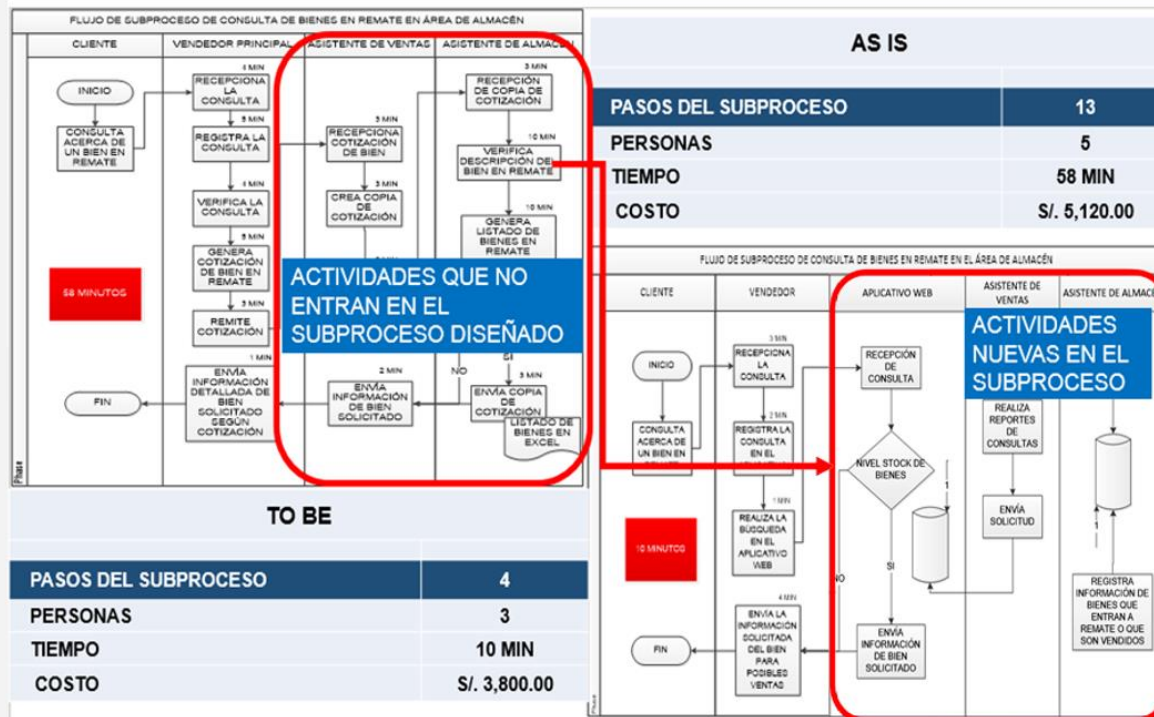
FLUJO DE SUBPROCESO DE CONSULTA DE BIENES EN REMATE EN ÁREA DE ALMACÉN

| CLIENTE | VENDEDOR PRINCIPAL | ASISTENTE DE VENTAS | ASISTENTE DE ALMACÉN |
|---|---|---|---|

INICIO

CONSULTA ACERCA DE UN BIEN EN REMATE

4 MIN
RECEPCIONA LA CONSULTA

5 MIN
REGISTRA LA CONSULTA

1 MIN
VERIFICA LA CONSULTA

5 MIN
GENERA COTIZACIÓN DE BIEN EN REMATE

3 MIN
REMITE COTIZACIÓN

1 MIN
ENVÍA INFORMACIÓN DETALLADA DE BIEN SOLICITADO SEGÚN COTIZACIÓN

FIN

58 MINUTOS

3 MIN
RECEPCIONA COTIZACIÓN DE BIEN

3 MIN
CREA COPIA DE COTIZACIÓN

2 MIN
ENVÍA INFORMACIÓN DE BIEN SOLICITADO

3 MIN
RECEPCIÓN DE COPIA DE COTIZACIÓN

10 MIN
VERIFICA DESCRIPCIÓN DE BIEN EN REMATE

10 MIN
GENERA LISTADO DE BIENES EN REMATE

NO

SI

3 MIN
ENVÍA COPIA DE COTIZACIÓN

LISTADO DE BIENES EN EXCEL

Phase

ACTIVIDADES QUE NO ENTRAN EN EL SUBPROCESO DISEÑADO

AS IS

| PASOS DEL SUBPROCESO | 13 |
|---|---|
| PERSONAS | 5 |
| TIEMPO | 58 MIN |
| COSTO | S/. 5,120.00 |

TO BE

| PASOS DEL SUBPROCESO | 4 |
|---|---|
| PERSONAS | 3 |
| TIEMPO | 10 MIN |
| COSTO | S/. 3,800.00 |

FLUJO DE SUBPROCESO DE CONSULTA DE BIENES EN REMATE EN EL ÁREA DE ALMACÉN

| CLIENTE | VENDEDOR | APLICATIVO WEB | ASISTENTE DE VENTAS | ASISTENTE DE ALMACÉ |
|---|---|---|---|---|

INICIO

CONSULTA ACERCA DE UN BIEN EN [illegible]

10 MINUTOS

FIN

3 MIN
RECEPCIONA LA CONSULTA

2 MIN
REGISTRA LA CONSULTA EN EL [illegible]

1 MIN
REALIZA LA BÚSQUEDA EN EL APLICATIVO WEB

4 MIN
ENVÍA LA INFORMACIÓN SOLICITADA DEL BIEN PARA POSIBLES VENTAS

RECEPCIÓN DE CONSULTA

NIVEL STOCK DE BIENES

NO

SI

ENVÍA INFORMACIÓN DE BIEN SOLICITADO

REALIZA REPORTES DE CONSULTAS

ENVÍA SOLICITUD

REGISTRA INFORMACIÓN DE BIENES QUE ENTRAN A REMATE O QUE SON VENDIDOS

ACTIVIDADES NUEVAS EN EL SUBPROCESO

Phase